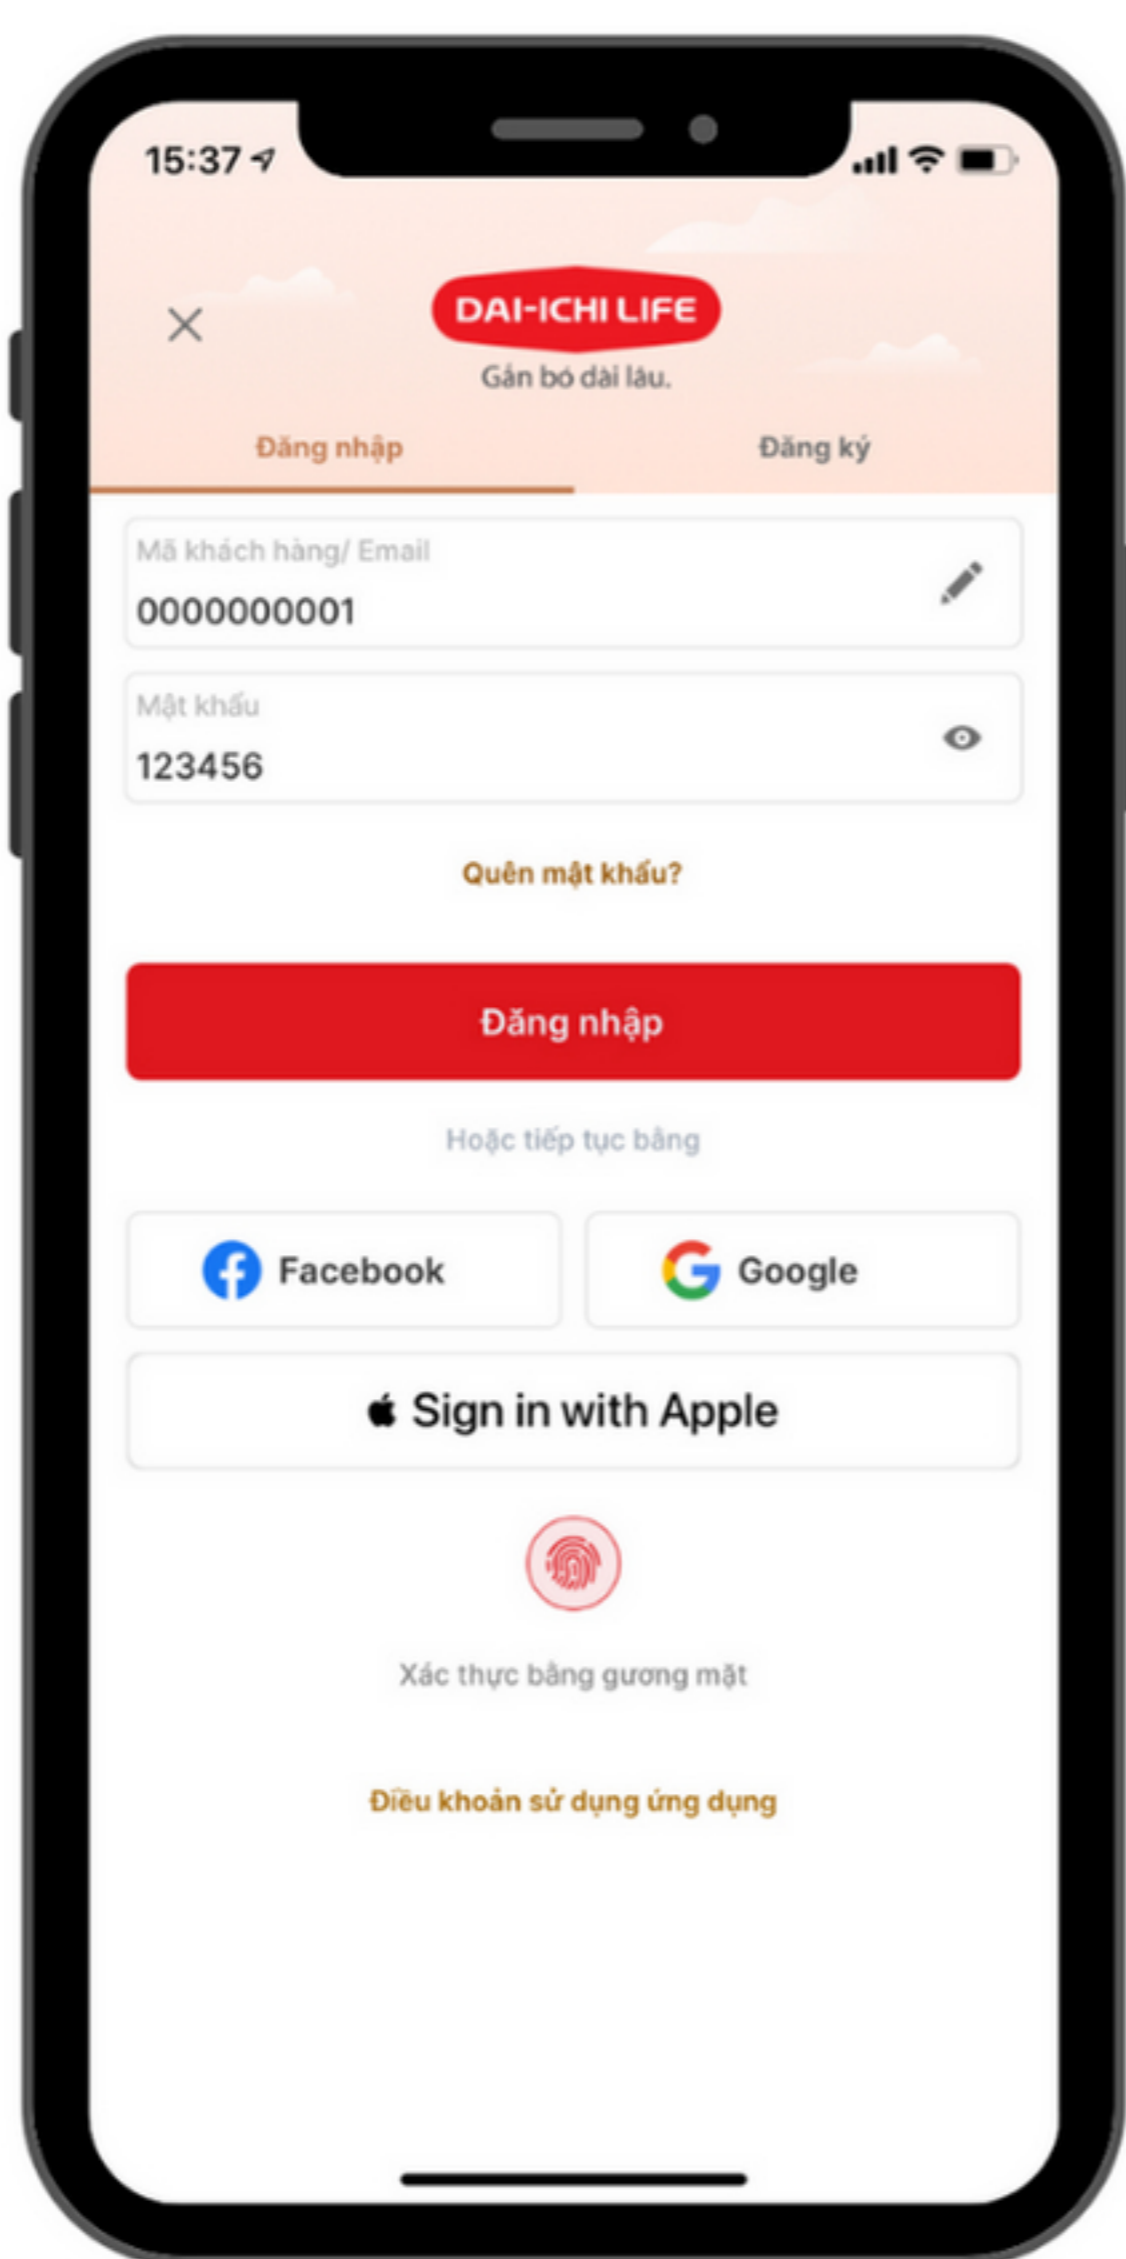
15:37

×

DAI-ICHI LIFE
Gắn bó dài lâu.

Đăng nhập
Đăng ký

Mã khách hàng/ Email
0000000001

Mật khẩu
123456

Quên mật khẩu?

Đăng nhập

Hoặc tiếp tục bằng

Facebook
Google

Sign in with Apple

Xác thực bằng gương mặt

Điều khoản sử dụng ứng dụng